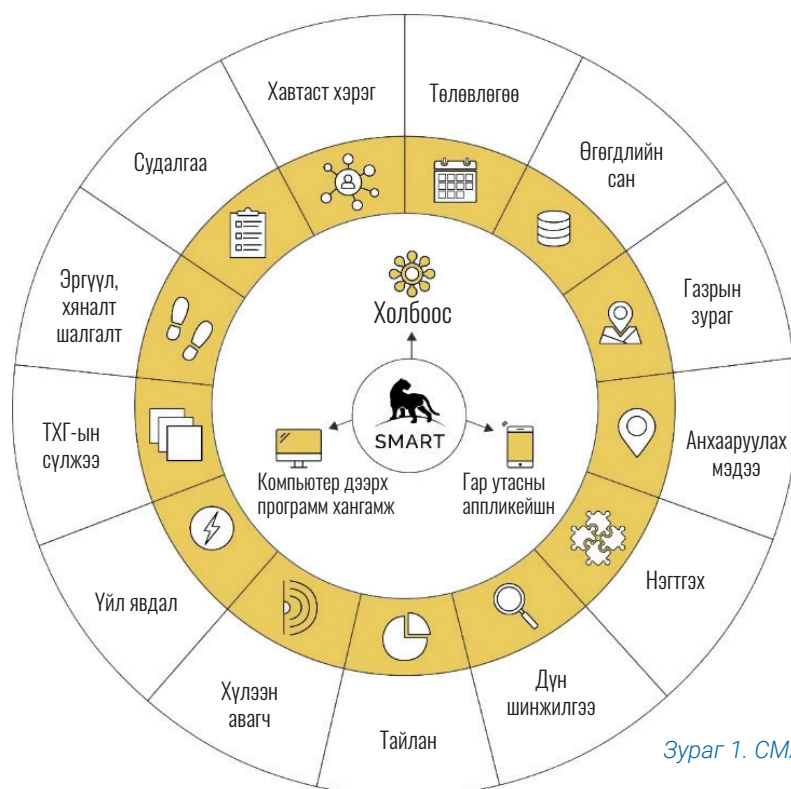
Хавтаст хэрэг

Төлөвлөгөө

Өгөгдлийн сан

Газрын зураг

Анхааруулах мэдээ

Нэгтгэх

Дүн шинжилгээ

Тайлан

Хүлээн авагч

Үйл явдал

ТХГ-ын сүлжээ

Эргүүл, хяналт шалгалт

Судалгаа

Холбоос

SMART

Компьютер дээрх программ хангамж

Гар утасны аппликейшн

Зураг 1. СМ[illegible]